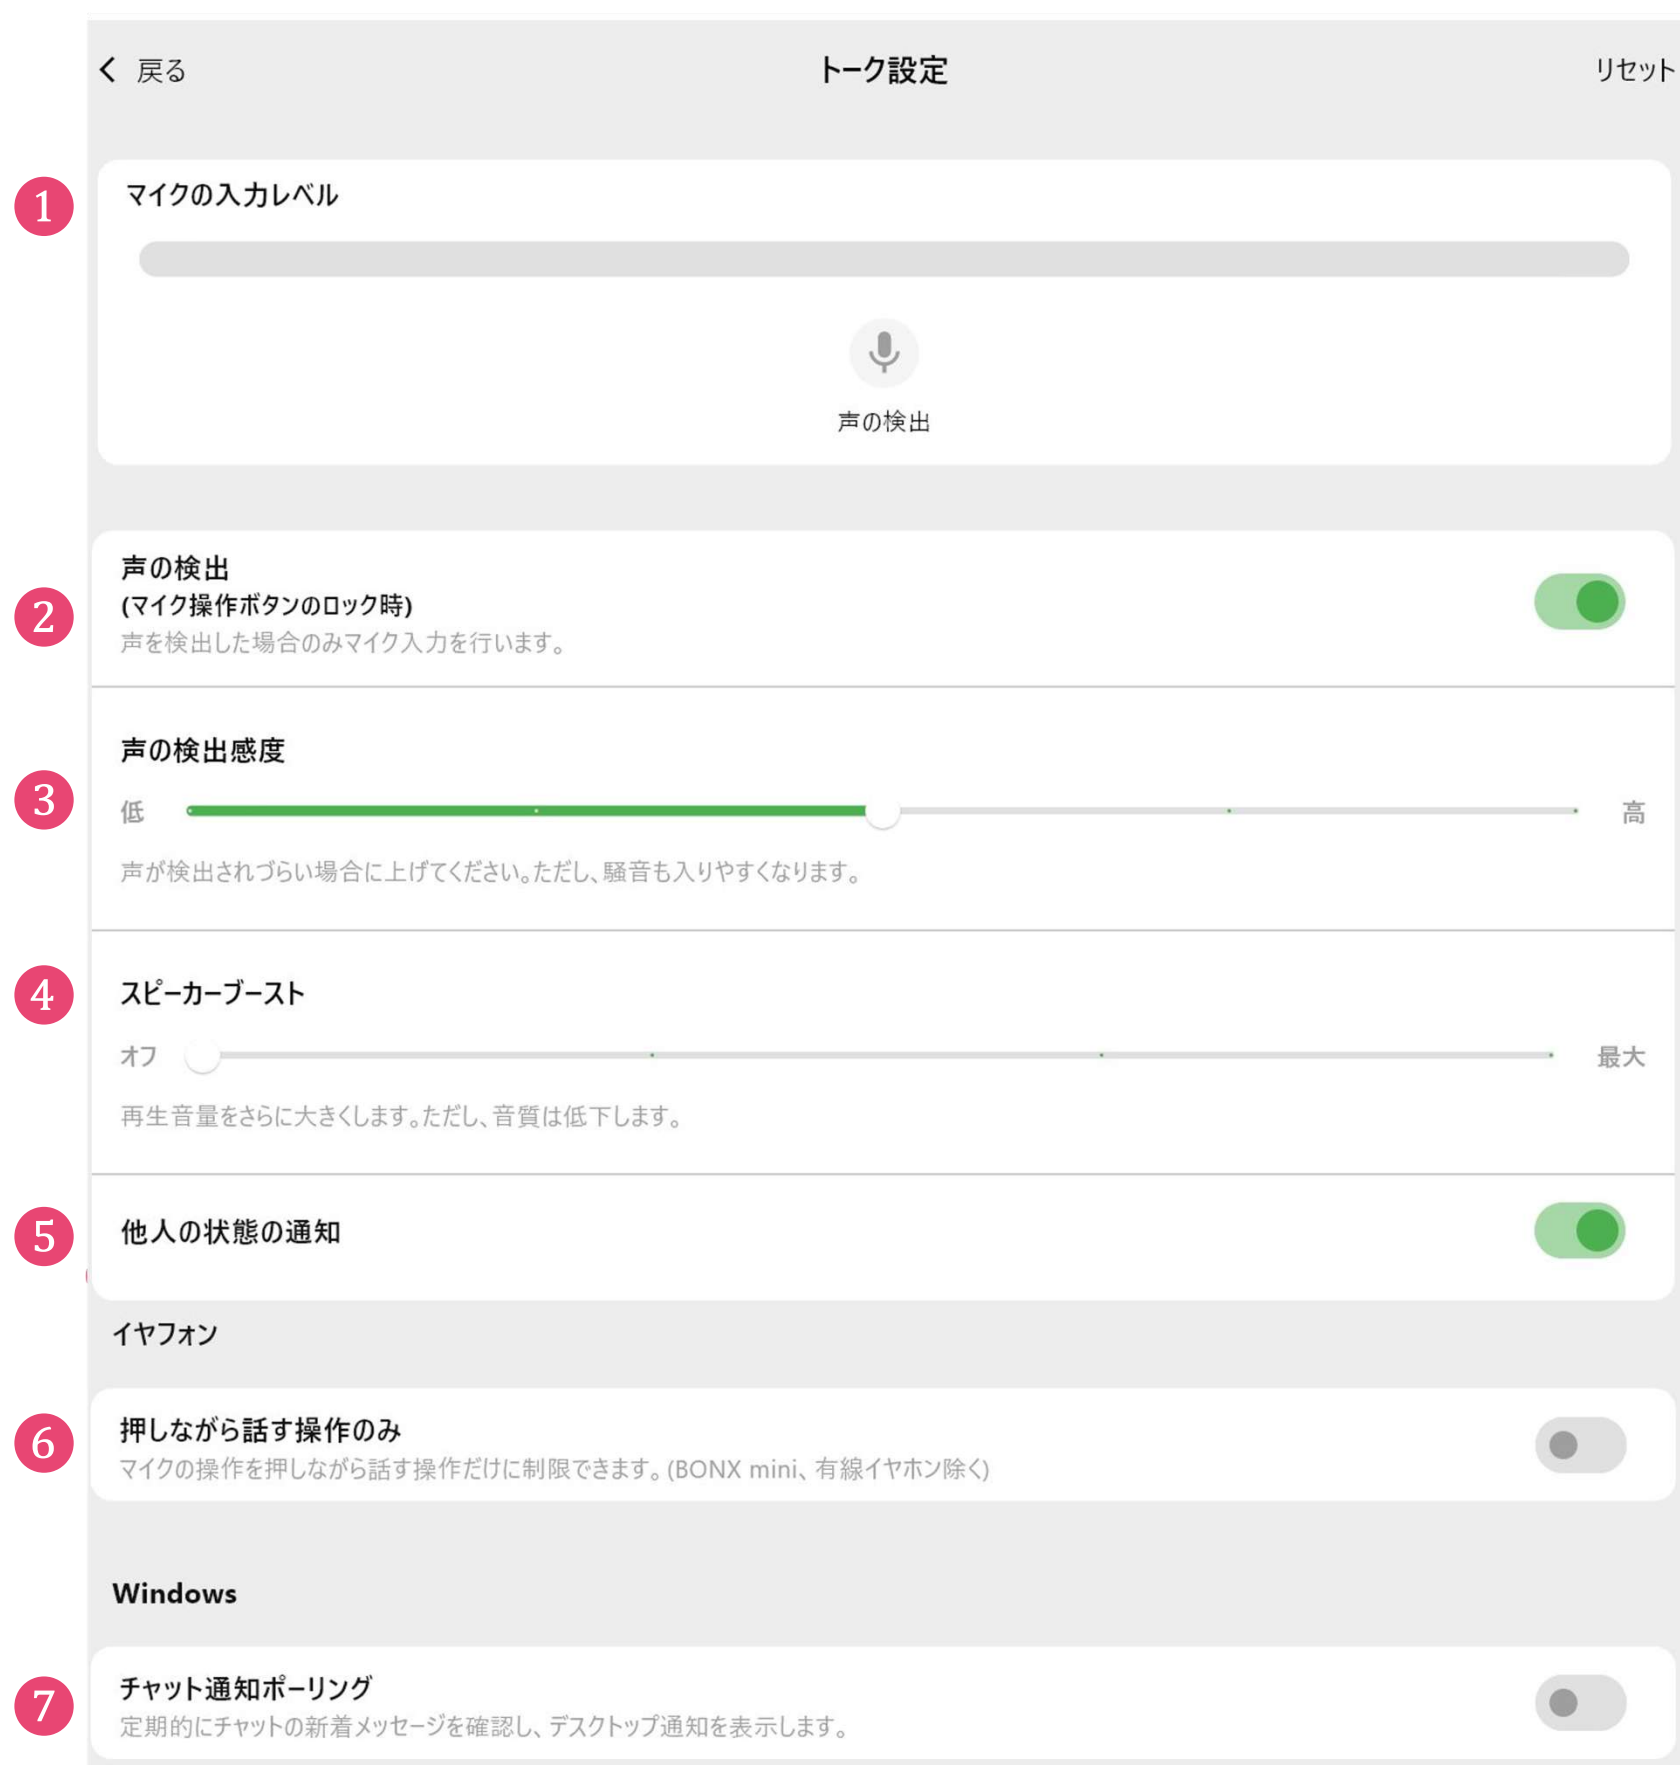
< 戻る
トーク設定
リセット

1
マイクの入力レベル

声の検出

2
声の検出
(マイク操作ボタンのロック時)
声を検出した場合のみマイク入力を行います。

3
声の検出感度
低
高
声が検出されづらい場合に上げてください。ただし、騒音も入りやすくなります。

4
スピーカーブースト
オフ
最大
再生音量をさらに大きくします。ただし、音質は低下します。

5
他人の状態の通知

イヤフォン

6
押しながら話す操作のみ
マイクの操作を押しながら話す操作だけに制限できます。(BONX mini、有線イヤホン除く)

Windows

7
チャット通知ポーリング
定期的にチャットの新着メッセージを確認し、デスクトップ通知を表示します。